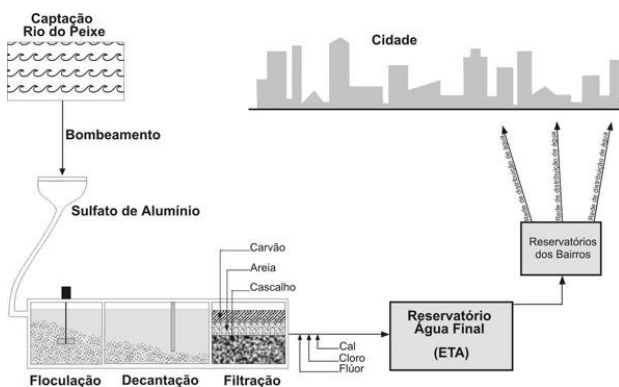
Captação
Rio do Peixe

Cidade

Bombeamento

Rede de distribuição de água
Rede de distribuição de água
Rede de distribuição de água

Sulfato de Alumínio

Reservatórios
dos Bairros

Carvão
Areia
Cascalho

Reservatório
Água Final
(ETA)

Cal
Cloro
Flúor

Floculação
Decantação
Filtração